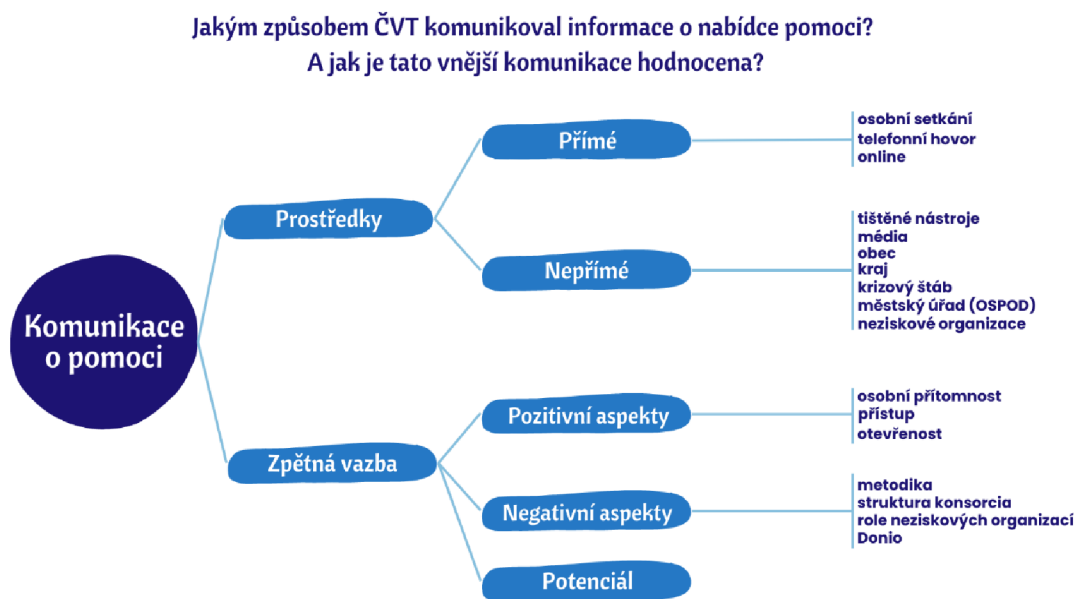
Jakým způsobem ČVT komunikoval informace o nabídce pomoci?
A jak je tato vnější komunikace hodnocena?

Komunikace o pomoci

Prostředky

Přímé

osobní setkání
telefonní hovor
online

Nepřímé

tištěné nástroje
média
obec
kraj
krizový štáb
městský úřad (OSPOD)
neziskové organizace

Zpětná vazba

Pozitivní aspekty

osobní přítomnost
přístup
otevřenost

Negativní aspekty

metodika
struktura konsorcia
role neziskových organizací
Donio

Potenciál